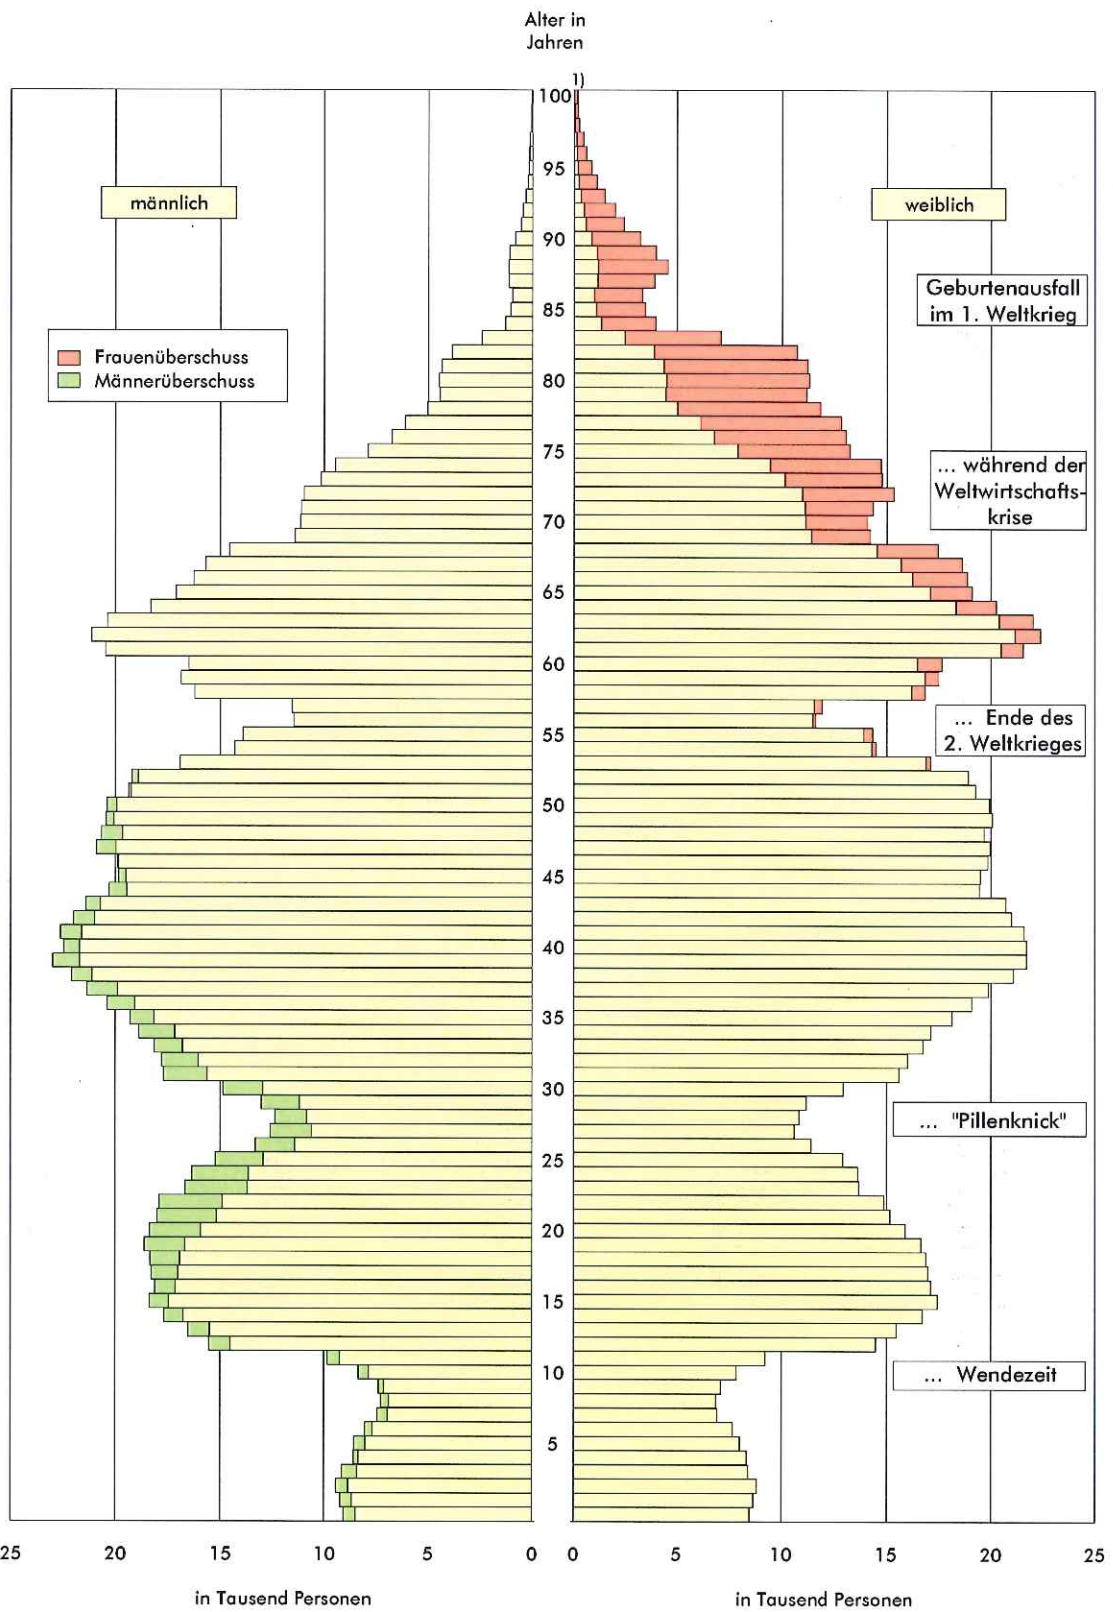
Alter in Jahren

1)
100
95
90
85
80
75
70
65
60
55
50
45
40
35
30
25
20
15
10
5

männlich

weiblich

Frauenüberschuss
Männerüberschuss

Geburtenausfall im 1. Weltkrieg

... während der Weltwirtschaftskrise

... Ende des 2. Weltkrieges

... "Pillenknick"

... Wendezeit

25 20 15 10 5 0

in Tausend Personen

0 5 10 15 20 25

in Tausend Personen